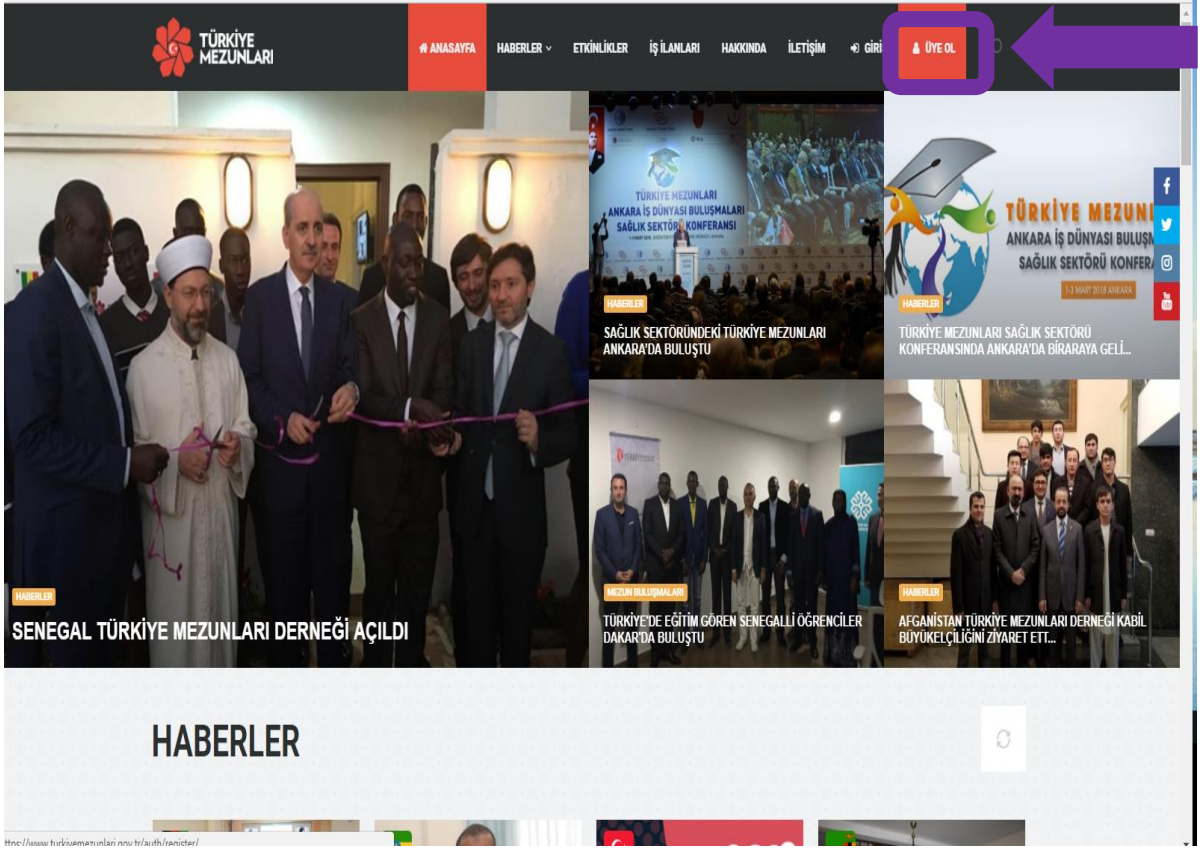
TÜRKİYE MEZUNLARI

ANASAYFA HABERLER ETKİNLİKLER İŞ İLANLARI HAKKINDA İLETİŞİM GİRİ ÜYE OL

TÜRKİYE MEZUNLARI ANKARA İŞ DÜNYASI BULUŞMALARI SAĞLIK SEKTÖRÜ KONFERANSI

HABERLER
SAĞLIK SEKTÖRÜNDEKİ TÜRKİYE MEZUNLARI ANKARA'DA BULUŞTU

TÜRKİYE MEZUNL
ANKARA İŞ DÜNYASI BULUŞM
SAĞLIK SEKTÖRÜ KONFERA
1-3 MART 2018 ANKARA

HABERLER
TÜRKİYE MEZUNLARI SAĞLIK SEKTÖRÜ KONFERANSINDA ANKARA'DA BİRARAYA GELİ...

HABERLER
SENEGAL TÜRKİYE MEZUNLARI DERNEĞİ AÇILDI

MEZUN BULUŞMALARI
TÜRKİYE'DE EĞİTİM GÖREN SENEGALLİ ÖĞRENCİLER DAKAR'DA BULUŞTU

HABERLER
AFGANİSTAN TÜRKİYE MEZUNLARI DERNEĞİ KABİL BÜYÜKELÇİLİĞİNİ ZİYARET ETT...

HABERLER

https://www.turkiyemezunlari.gov.tr/auth/register/